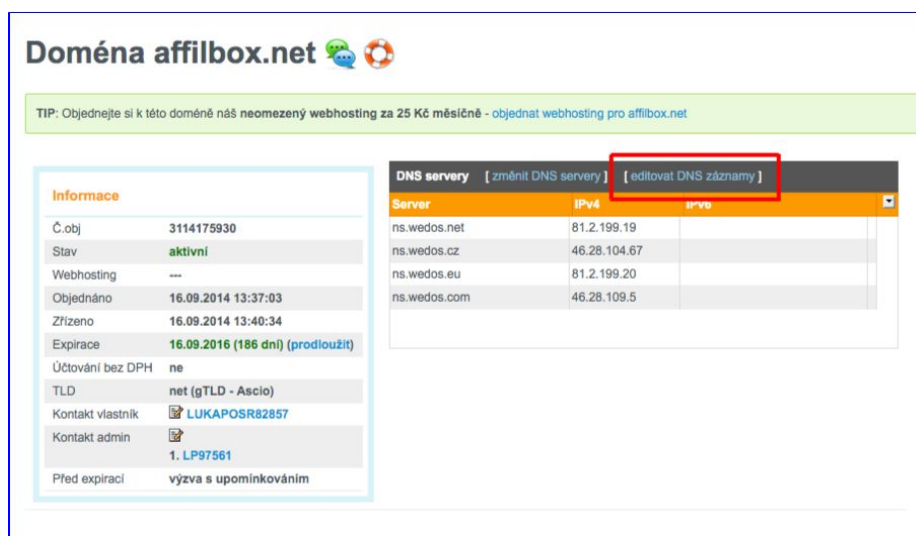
Doména affilbox.net

TIP: Objednejte si k této doméně náš neomezený webhosting za 25 Kč měsíčně - objednat webhosting pro affilbox.net

Informace

| | |
|---|---|
| Č.obj | 3114175930 |
| Stav | aktivní |
| Webhosting | --- |
| Objednáno | 16.09.2014 13:37:03 |
| Zřízeno | 16.09.2014 13:40:34 |
| Expirace | 16.09.2016 (186 dní) (prodloužit) |
| Účtování bez DPH | ne |
| TLD | net (gTLD - Ascio) |
| Kontakt vlastník | LUKAPOSR82857 |
| Kontakt admin | 1. LP97561 |
| Před expirací | výzva s upomínkováním |

DNS servery [ změnit DNS servery ] [ editovat DNS záznamy ]

| Server | IPv4 | IPv6 |
|---|---|---|
| ns.wedos.net | 81.2.199.19 | |
| ns.wedos.cz | 46.28.104.67 | |
| ns.wedos.eu | 81.2.199.20 | |
| ns.wedos.com | 46.28.109.5 | |